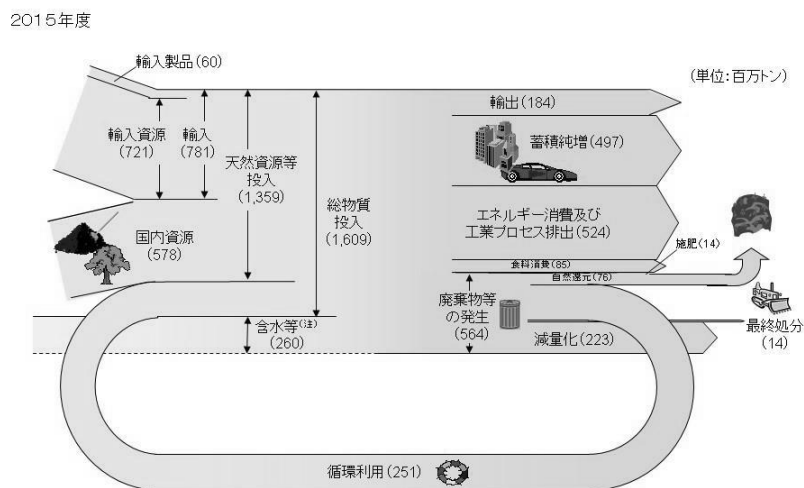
2015年度

輸入製品(60)

(単位:百万トン)

輸入資源 (721)

輸入 (781)

天然資源等投入 (1,359)

総物質投入 (1,609)

輸出(184)

蓄積純増(497)

エネルギー消費及び工業プロセス排出(524)

国内資源 (578)

施肥(14)

食料消費(85)

自然還元(76)

廃棄物等の発生 (564)

含水等$^{(注)}$ (260)

減量化(223)

最終処分 (14)

循環利用(251)